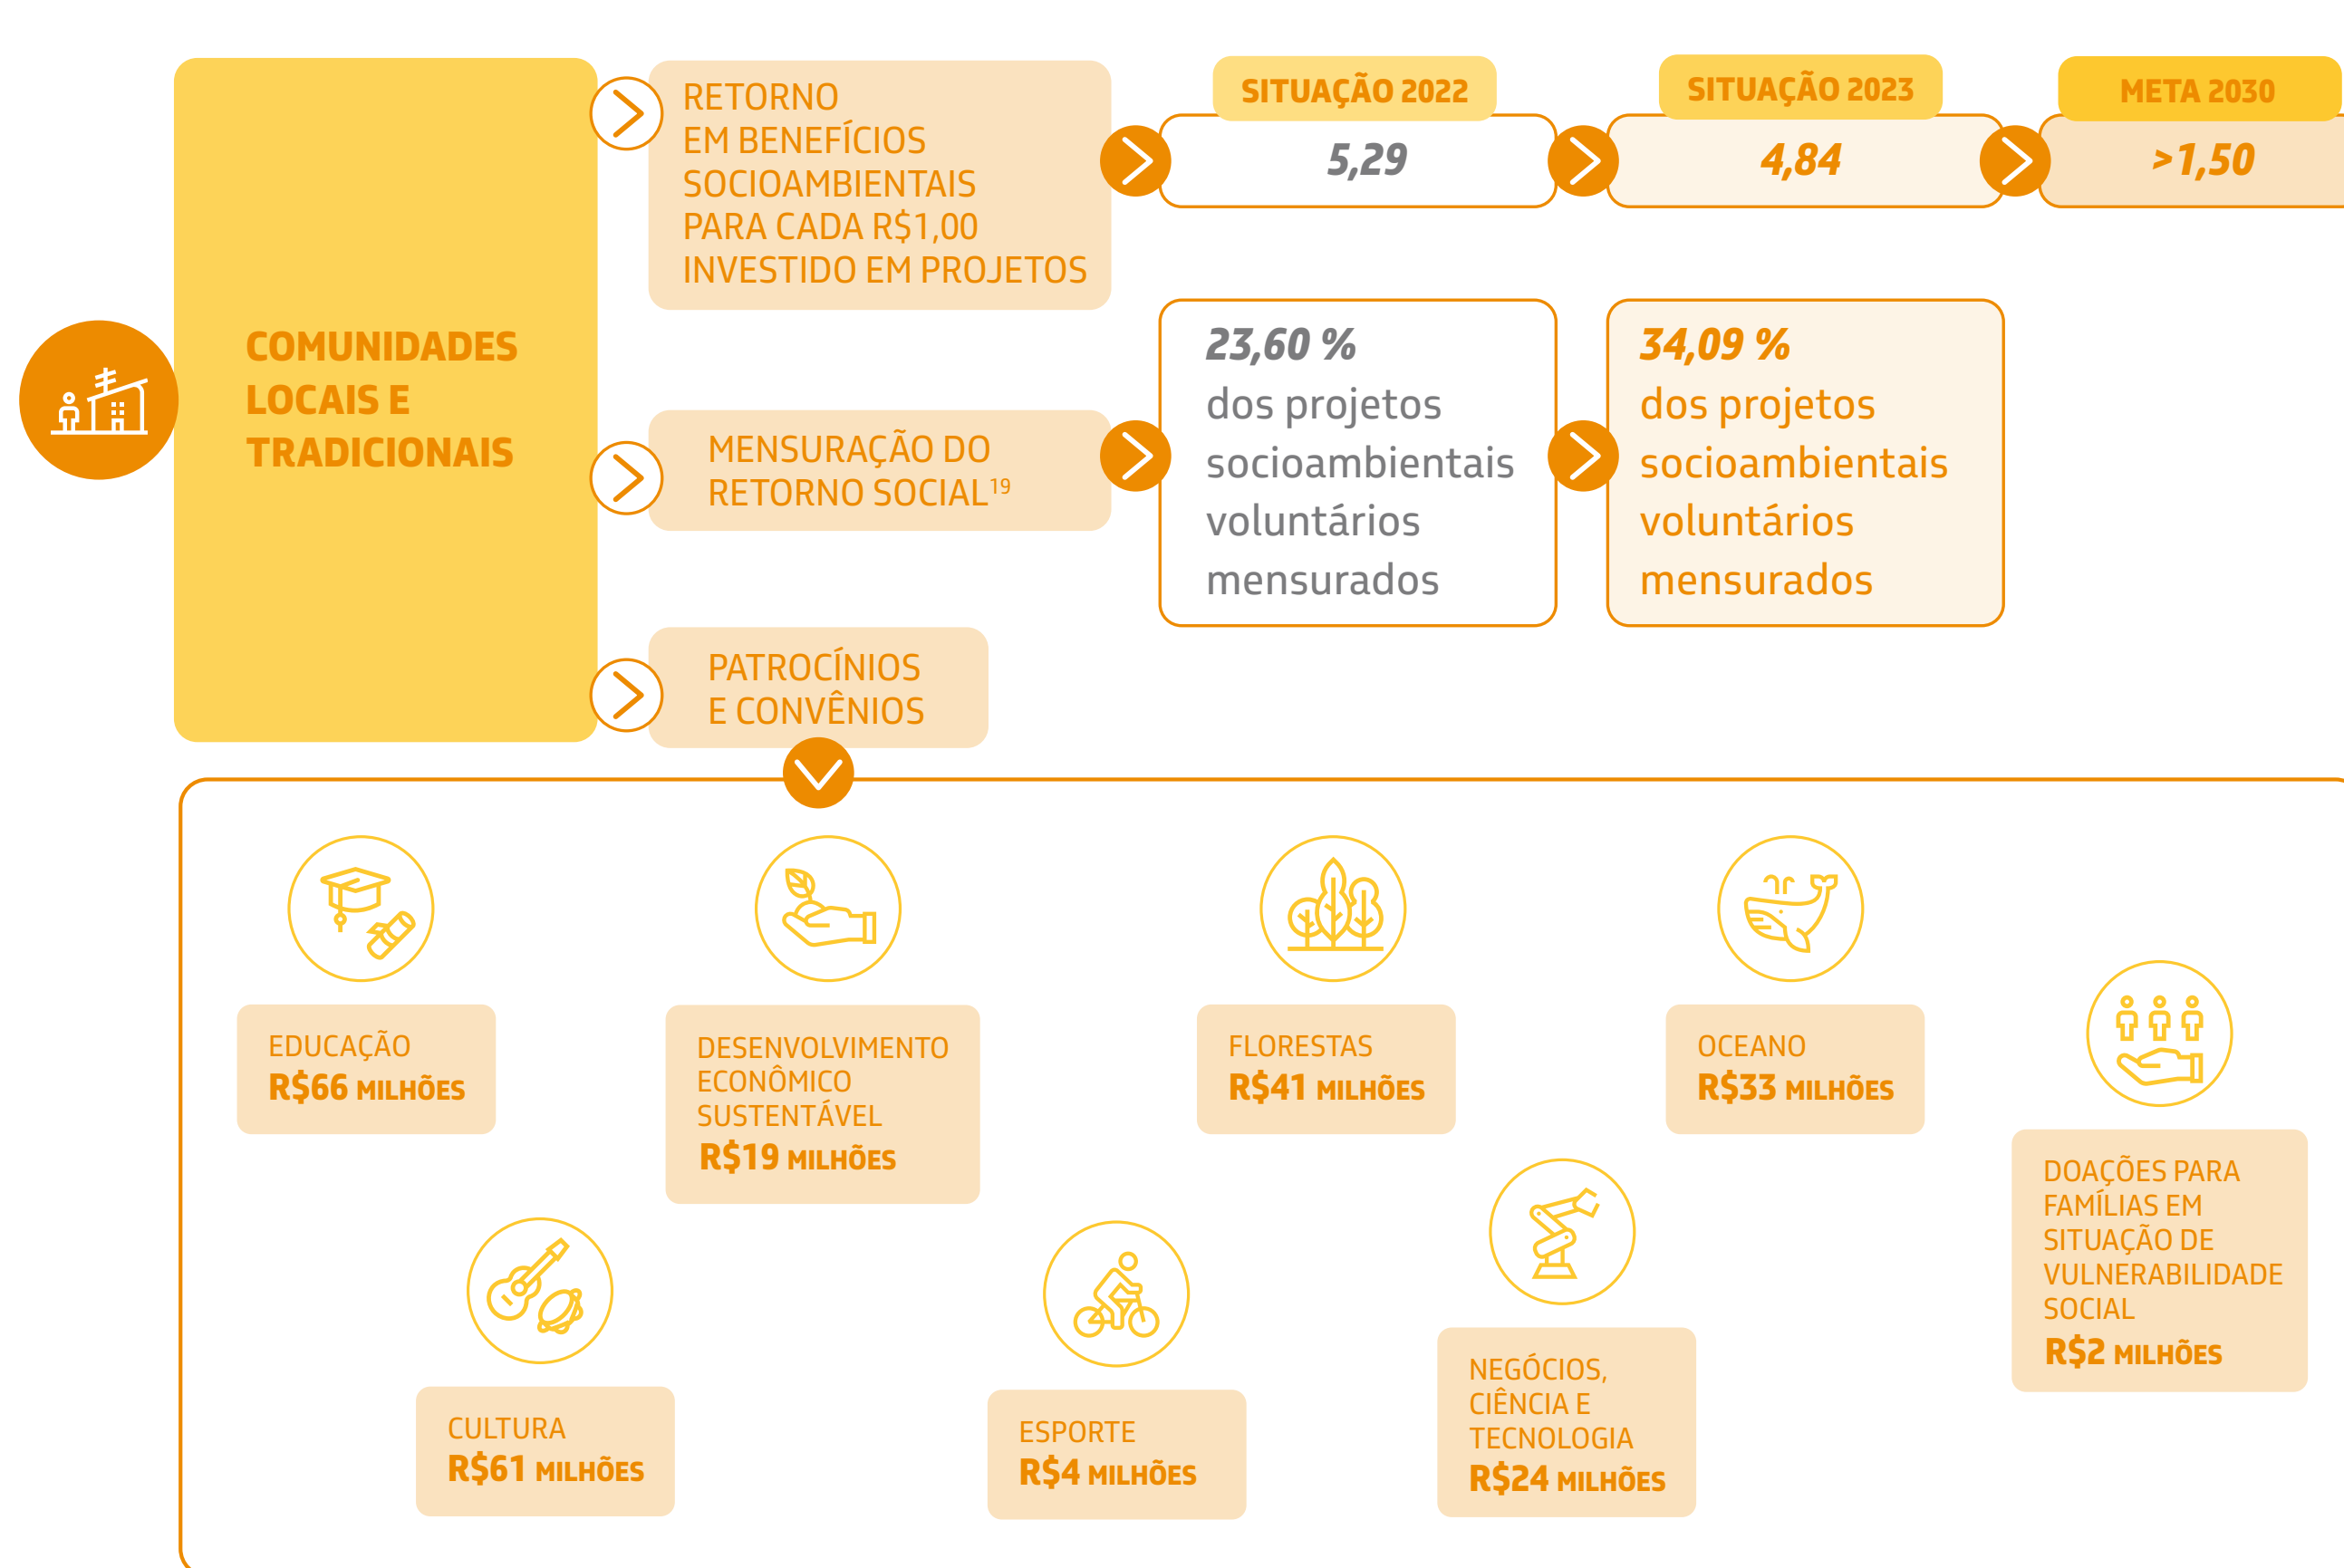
COMUNIDADES LOCAIS E TRADICIONAIS

RETORNO EM BENEFÍCIOS SOCIOAMBIENTAIS PARA CADA R$1,00 INVESTIDO EM PROJETOS

SITUAÇÃO 2022
5,29

SITUAÇÃO 2023
4,84

META 2030
>1,50

MENSURAÇÃO DO RETORNO SOCIAL$^{19}$

23,60 %
dos projetos socioambientais voluntários mensurados

34,09 %
dos projetos socioambientais voluntários mensurados

PATROCÍNIOS E CONVÊNIOS

EDUCAÇÃO
R$66 MILHÕES

DESENVOLVIMENTO ECONÔMICO SUSTENTÁVEL
R$19 MILHÕES

FLORESTAS
R$41 MILHÕES

OCEANO
R$33 MILHÕES

DOAÇÕES PARA FAMÍLIAS EM SITUAÇÃO DE VULNERABILIDADE SOCIAL
R$2 MILHÕES

CULTURA
R$61 MILHÕES

ESPORTE
R$4 MILHÕES

NEGÓCIOS, CIÊNCIA E TECNOLOGIA
R$24 MILHÕES